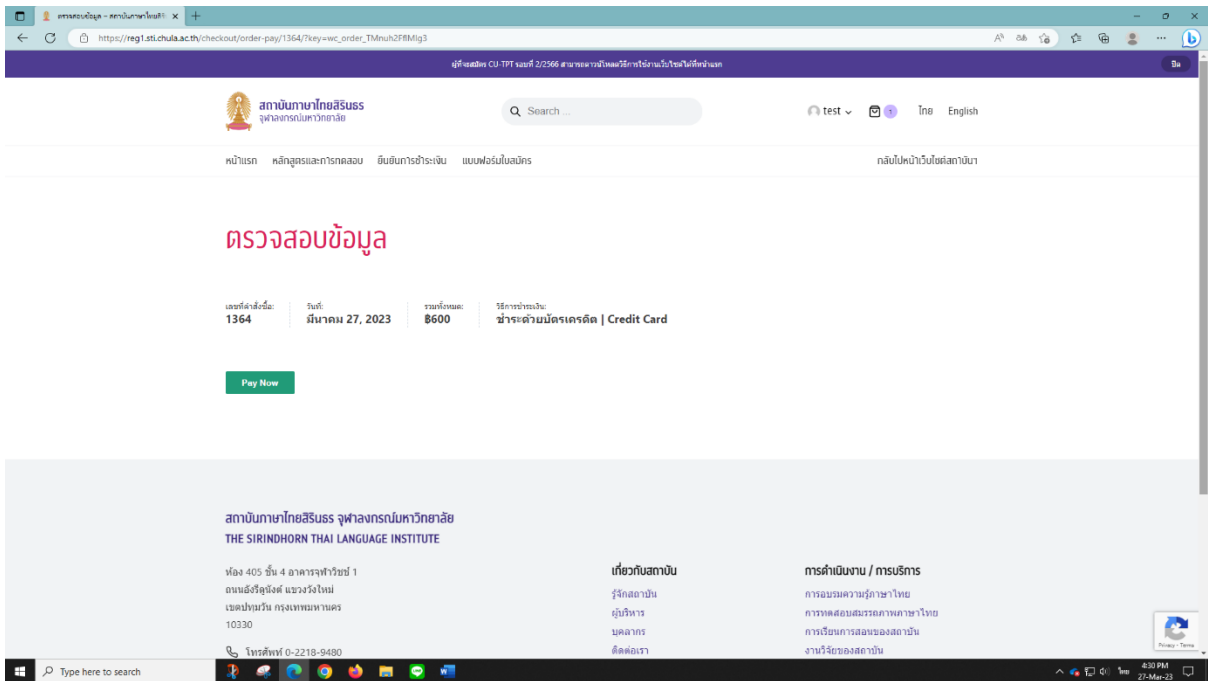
ตรวจสอบข้อมูล – สถาบันภาษาไทยสิริ ×
https://reg1.sti.chula.ac.th/checkout/order-pay/1364/?key=wc_order_TMnuh2FflMlg3

ผู้ที่จะสมัคร CU-TPT รอบที่ 2/2566 สามารถดาวน์โหลดวิธีการใช้งานเว็บไซต์ได้ที่หน้าแรก
ปิด

สถาบันภาษาไทยสิรินธร
จุฬาลงกรณ์มหาวิทยาลัย

Search ...

test
1
ไทย English

หน้าแรก หลักสูตรและการทดสอบ ยืนยันการชำระเงิน แบบฟอร์มใบสมัคร
กลับไปหน้าเว็บไซต์สถาบัน

ตรวจสอบข้อมูล

เลขที่คำสั่งซื้อ:
1364
วันที่:
มีนาคม 27, 2023
รวมทั้งหมด:
฿600
วิธีการชำระเงิน:
ชำระด้วยบัตรเครดิต | Credit Card

Pay Now

สถาบันภาษาไทยสิรินธร จุฬาลงกรณ์มหาวิทยาลัย
THE SIRINDHORN THAI LANGUAGE INSTITUTE

ห้อง 405 ชั้น 4 อาคารจุฬาวิชช์ 1
ถนนอังรีดูนังต์ แขวงวังใหม่
เขตปทุมวัน กรุงเทพมหานคร
10330

โทรศัพท์ 0-2218-9480

เกี่ยวกับสถาบัน
รู้จักสถาบัน
ผู้บริหาร
บุคลากร
ติดต่อเรา

การดำเนินงาน / การบริการ
การอบรมความรู้ภาษาไทย
การทดสอบสมรรถภาพภาษาไทย
การเรียนการสอนของสถาบัน
งานวิจัยของสถาบัน

Privacy - Terms

Type here to search
ไทย
4:30 PM
27-Mar-23